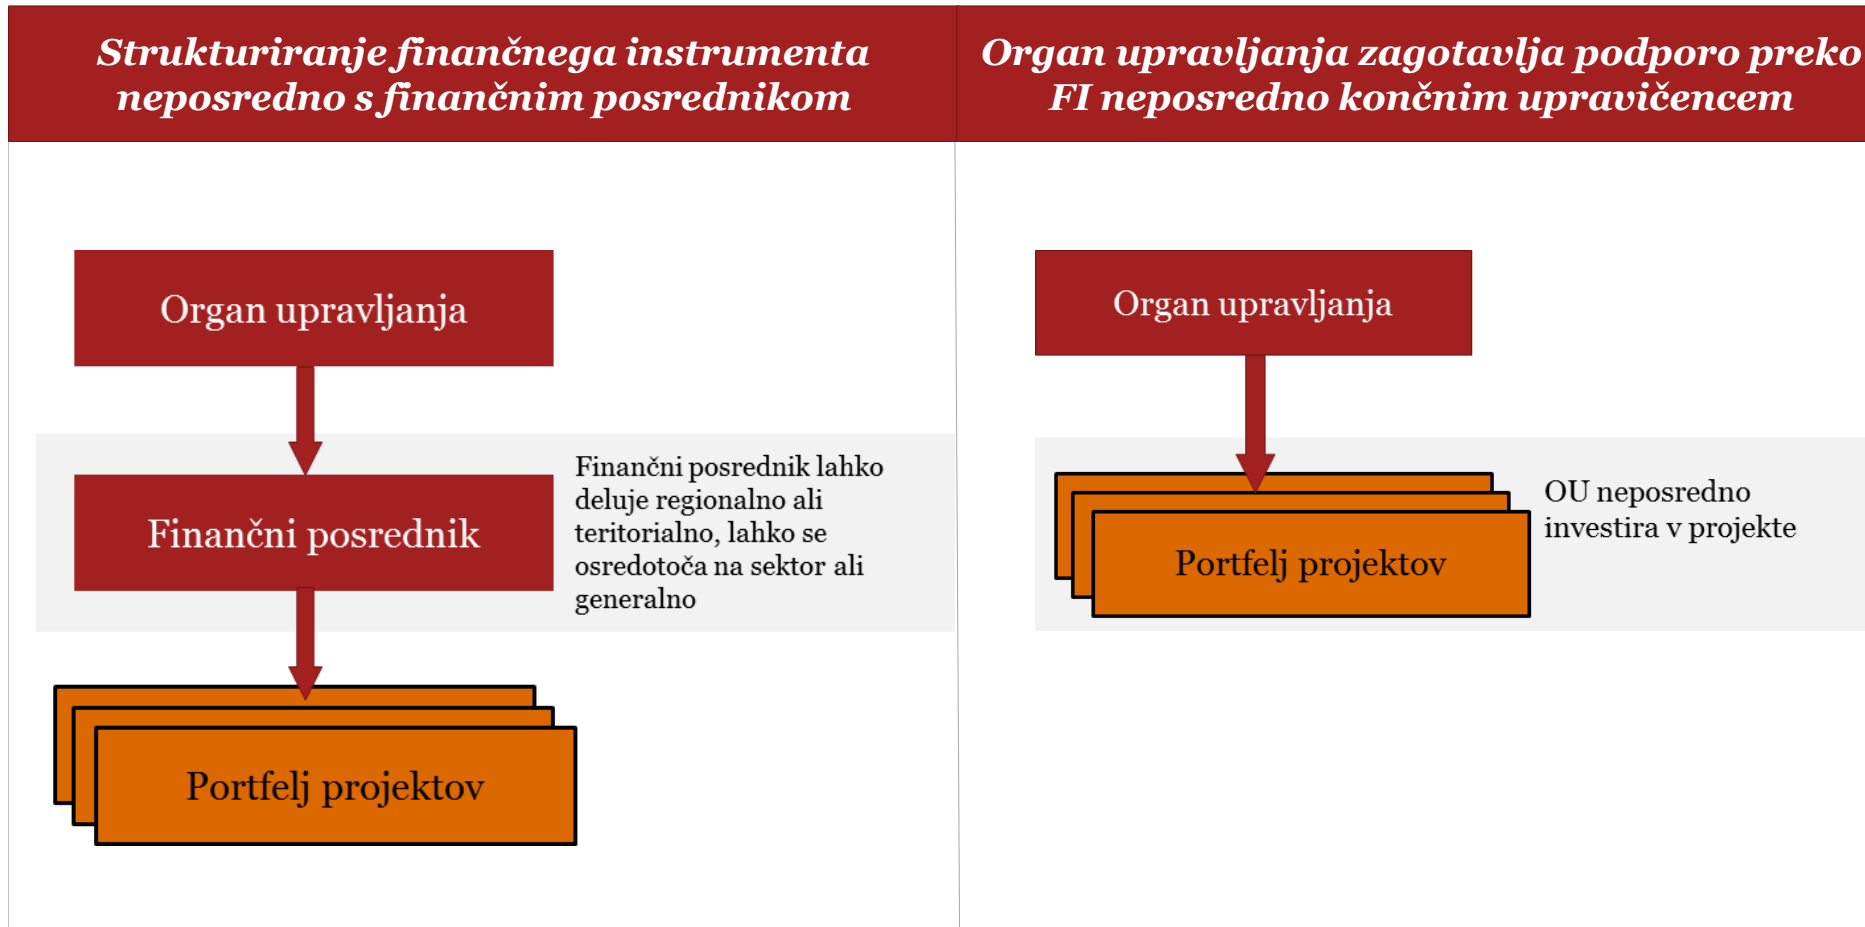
Strukturiranje finančnega instrumenta neposredno s finančnim posrednikom

Organ upravljanja

Finančni posrednik

Finančni posrednik lahko deluje regionalno ali teritorialno, lahko se osredotoča na sektor ali generalno

Portfelj projektov

Organ upravljanja zagotavlja podporo preko FI neposredno končnim upravičencem

Organ upravljanja

Portfelj projektov

OU neposredno investira v projekte